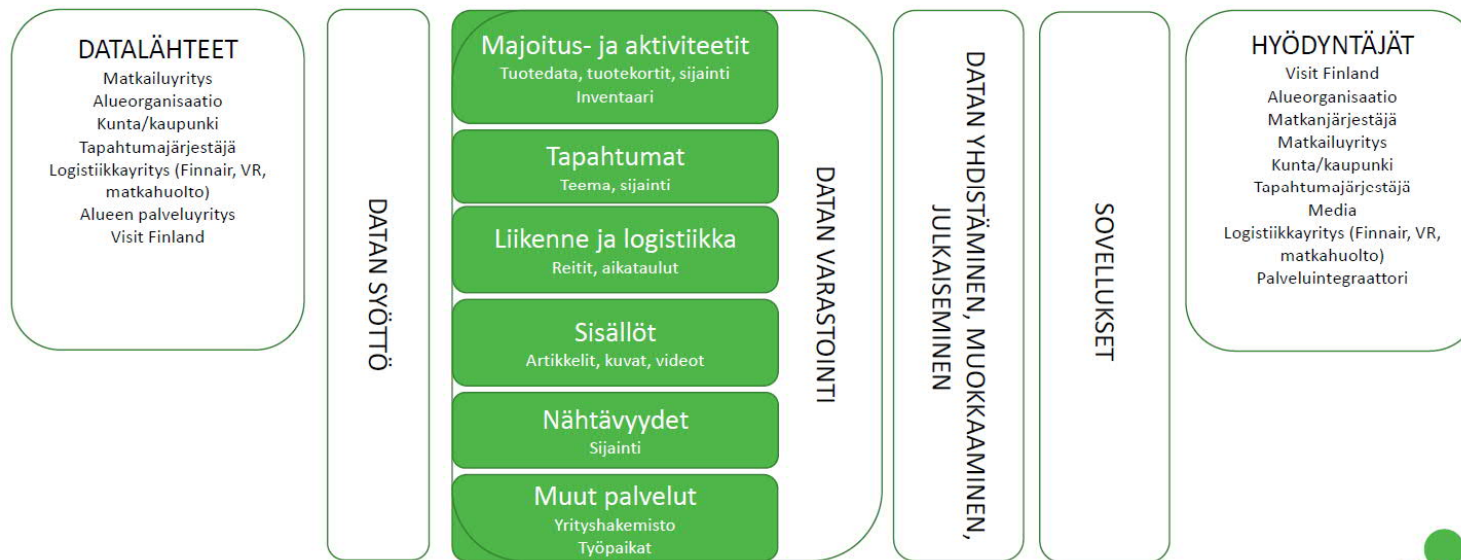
DATALÄHTEET
Matkailuyritys
Alueorganisaatio
Kunta/kaupunki
Tapahtumajärjestäjä
Logistiikkayritys (Finnair, VR, matkahuolto)
Alueen palveluyritys
Visit Finland

DATAN SYÖTTÖ

Majoitus- ja aktiviteetit
Tuotedata, tuotekortit, sijainti
Inventaari

Tapahtumat
Teema, sijainti

Liikenne ja logistiikka
Reitit, aikataulut

Sisällöt
Artikkelit, kuvat, videot

Nähtävyydet
Sijainti

Muut palvelut
Yrityshakemisto
Työpaikat

DATAN VARASTOINTI

DATAN YHDISTÄMINEN, MUOKKAAMINEN, JULKAISEMINEN

SOVELLUKSET

HYÖDYNTÄJÄT
Visit Finland
Alueorganisaatio
Matkanjärjestäjä
Matkailuyritys
Kunta/kaupunki
Tapahtumajärjestäjä
Media
Logistiikkayritys (Finnair, VR, matkahuolto)
Palveluintegraattori